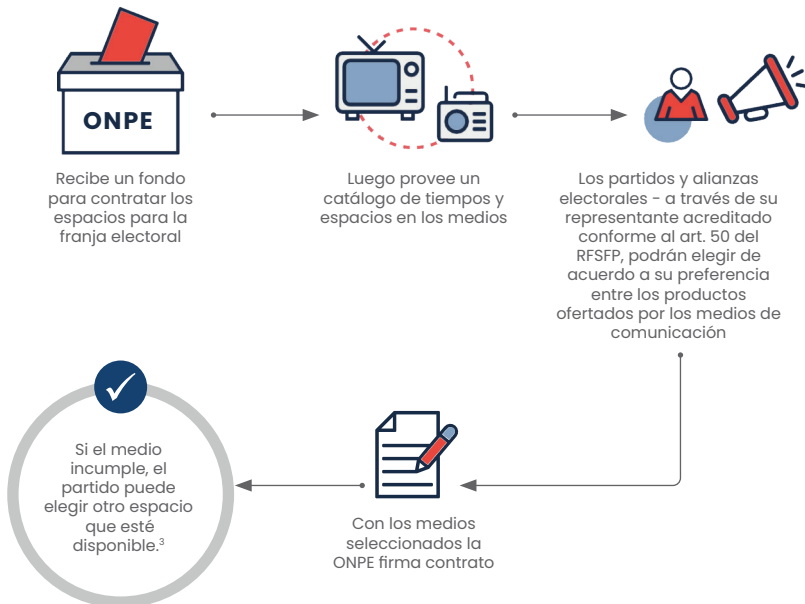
ONPE

Recibe un fondo para contratar los espacios para la franja electoral

Luego provee un catálogo de tiempos y espacios en los medios

Los partidos y alianzas electorales - a través de su representante acreditado conforme al art. 50 del RFSFP, podrán elegir de acuerdo a su preferencia entre los productos ofertados por los medios de comunicación

Con los medios seleccionados la ONPE firma contrato

Si el medio incumple, el partido puede elegir otro espacio que esté disponible.$^3$